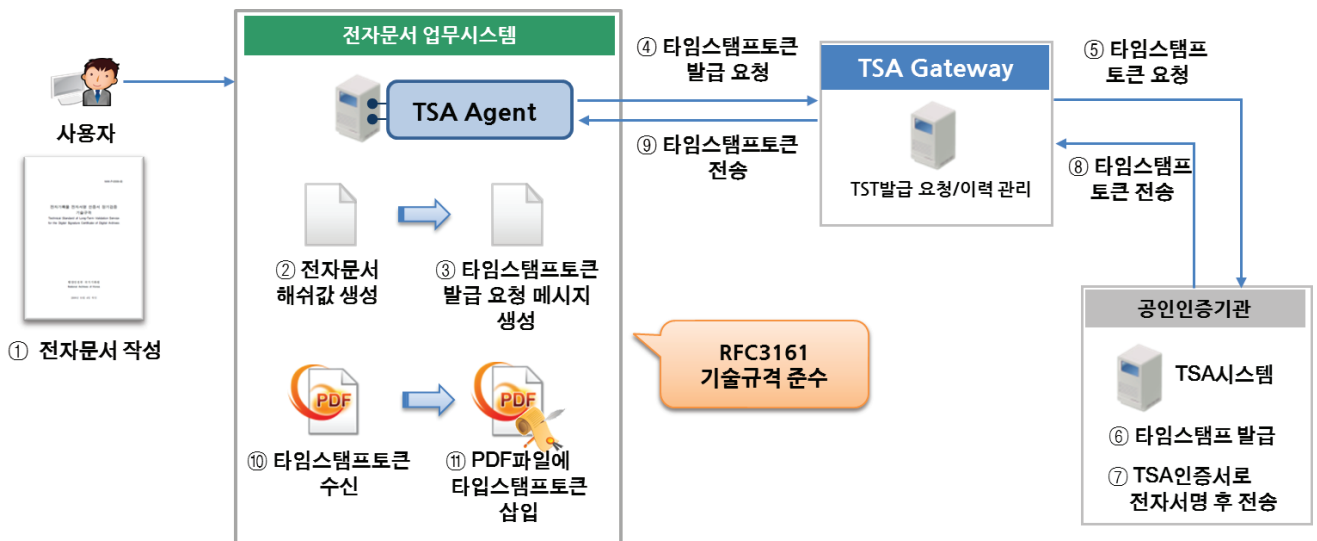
사용자

① 전자문서 작성

전자문서 업무시스템

TSA Agent

② 전자문서 해쉬값 생성

③ 타임스탬프토큰 발급 요청 메시지 생성

⑩ 타임스탬프토큰 수신

⑪ PDF파일에 타입스탬프토큰 삽입

RFC3161 기술규격 준수

④ 타임스탬프토큰 발급 요청

⑨ 타임스탬프토큰 전송

TSA Gateway

TST발급 요청/이력 관리

⑤ 타임스탬프 토큰 요청

⑧ 타임스탬프 토큰 전송

공인인증기관

TSA시스템

⑥ 타임스탬프 발급

⑦ TSA인증서로 전자서명 후 전송